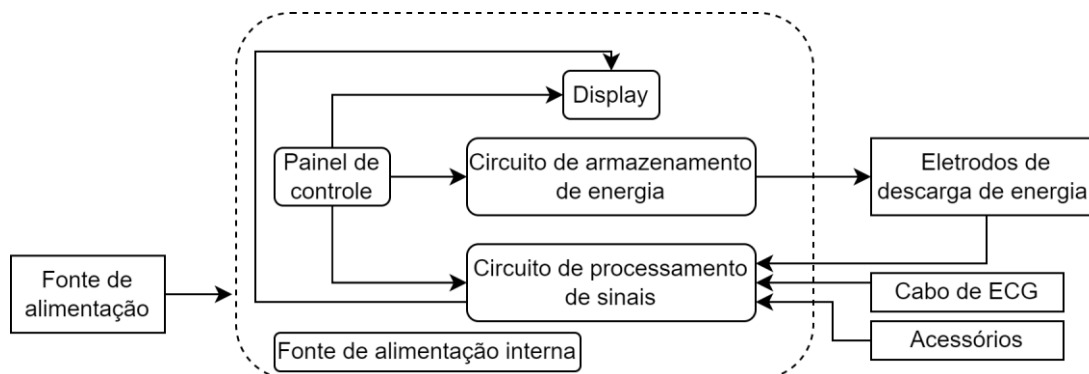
Display

Painel de controle

Circuito de armazenamento de energia

Eletrodos de descarga de energia

Fonte de alimentação

Circuito de processamento de sinais

Cabo de ECG

Acessórios

Fonte de alimentação interna